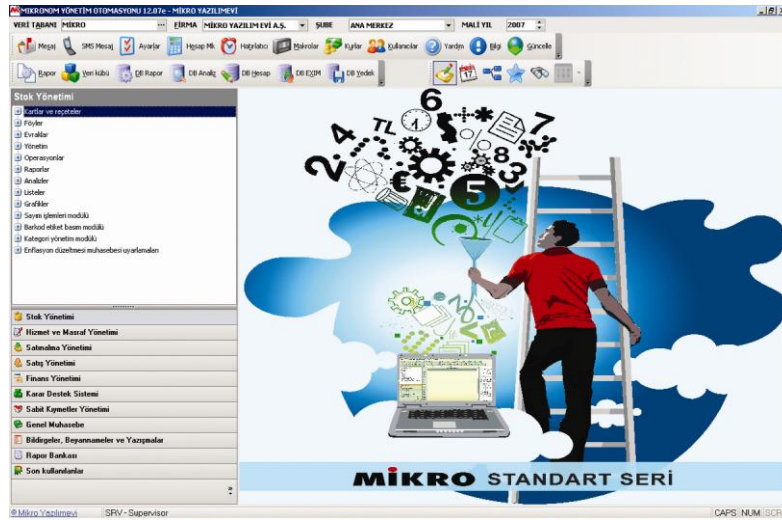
MIKRONOM YÖNETIM OTOMASYONU 12.07e - MİKRO YAZILIMEVİ

VERİ TABANI MIKRO ... FİRMA MİKRO YAZILIM EVİ A.Ş. ... ŞUBE ANA MERKEZ MALİ YIL 2007

Mesaj SMS Mesaj Ayarlar Hesap Mk. Hatırlatıcı Makrolar Kurlar Kullanıcılar Yardım Bilgi Güncelle

Rapor Veri kübü DB Rapor DB Analiz DB Hesap DB EXIM DB Yedek

Stok Yönetimi

Kartlar ve reçeteler
Föyler
Evraklar
Yönetim
Operasyonlar
Raporlar
Analizler
Listeler
Grafikler
Sayım işlemleri modülü
Barkod etiket basım modülü
Kategori yönetim modülü
Enflasyon düzeltmesi muhasebesi uyarlamaları

Stok Yönetimi
Hizmet ve Masraf Yönetimi
Satınalma Yönetimi
Satış Yönetimi
Finans Yönetimi
Karar Destek Sistemi
Sabit Kıymetler Yönetimi
Genel Muhasebe
Bildirgeler, Beyannameler ve Yazışmalar
Rapor Bankası
Son kullanılanlar

6 4 TL 7 2 8 3 5 €

MİKRO STANDART SERİ

© Mikro Yazılımevi SRV - Supervisor CAPS NUM SCR